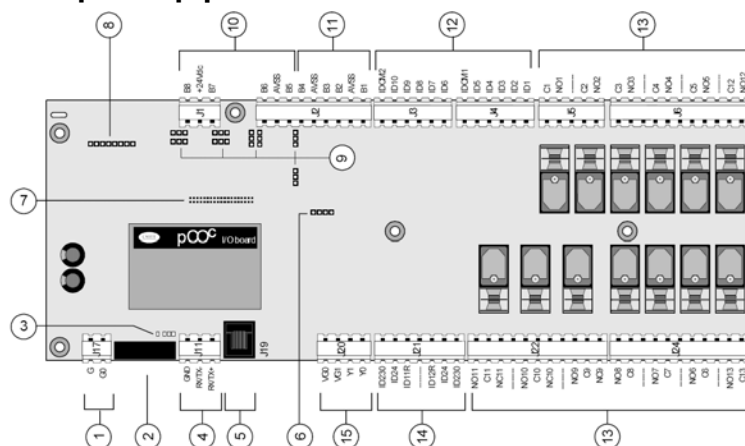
8
10
11
12
13
B8 +24Vdc B7
J1
B6 AVSS B5 B4 AVSS B3 B2 AVSS B1
J2
IDCM2 ID10 ID9 ID8 ID7 ID6
J3
IDCM1 ID5 ID4 ID3 ID2 ID1
J4
C1 NO1 C2 NO2
J5
C3 NO3 C4 NO4 C5 NO5 C12 NO12
J6
9
7
pCO$^{c}$ I/O board
6
3
J17
G G0
J11
GND RX/TX- RX/TX+
J19
J20
VG0 VG1 Y1 Y0
J21
IDC30 ID24 ID11R ID11 ID12R ID24 IDC30
J22
NO11 C11 NC11 NO10 C10 NC10 NO9 C9 NC9
J24
NO8 C8 NO7 C7 NO6 C6 NO13 C13
1
2
4
5
6
15
14
13